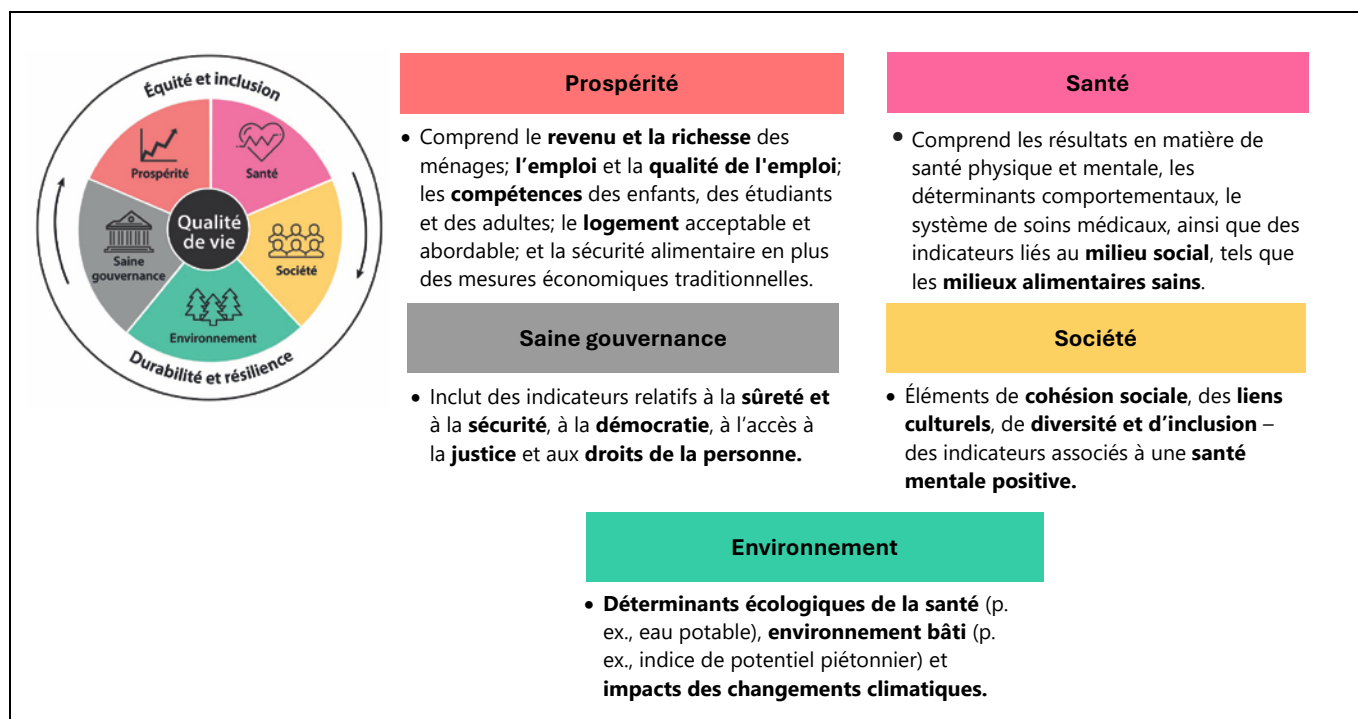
Équité et inclusion

Prospérité

Santé

Qualité de vie

Saine gouvernance

Société

Environnement

Durabilité et résilience

Prospérité

• Comprend le **revenu et la richesse** des ménages; **l'emploi** et la **qualité de l'emploi**; les **compétences** des enfants, des étudiants et des adultes; le **logement** acceptable et abordable; et la sécurité alimentaire en plus des mesures économiques traditionnelles.

Santé

• Comprend les résultats en matière de santé physique et mentale, les déterminants comportementaux, le système de soins médicaux, ainsi que des indicateurs liés au **milieu social**, tels que les **milieux alimentaires sains**.

Saine gouvernance

• Inclut des indicateurs relatifs à la **sûreté et** à la **sécurité**, à la **démocratie**, à l'accès à la **justice** et aux **droits de la personne.**

Société

• Éléments de **cohésion sociale**, des **liens culturels**, de **diversité et d'inclusion** – des indicateurs associés à une **santé mentale positive.**

Environnement

• **Déterminants écologiques de la santé** (p. ex., eau potable), **environnement bâti** (p. ex., indice de potentiel piétonnier) et **impacts des changements climatiques.**